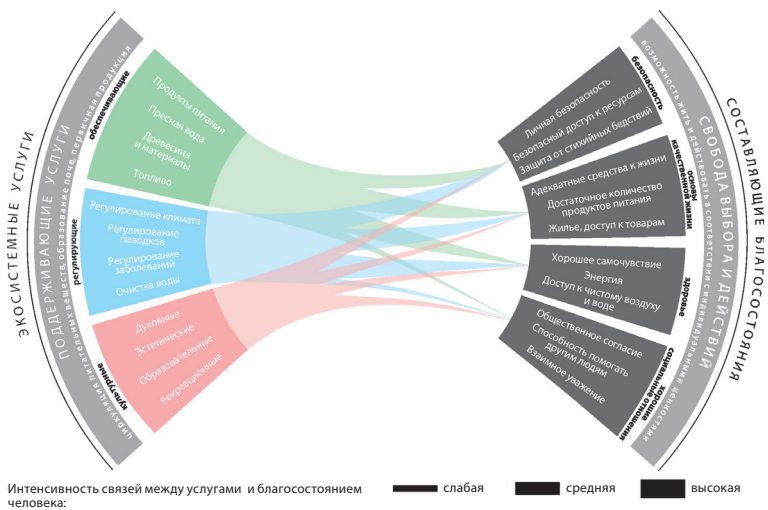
ЭКОСИСТЕМНЫЕ УСЛУГИ

ПОДДЕРЖИВАЮЩИЕ УСЛУГИ
циркуляция питательных веществ, образование почв, первичная продукция

обеспечивающие
Продукты питания
Пресная вода
Древесина и материалы
Топливо

регулирующие
Регулирование климата
Регулирование паводков
Регулирование заболеваний
Очистка воды

культурные
Духовные
Эстетические
Образовательные
Рекреационные

СОСТАВЛЯЮЩИЕ БЛАГОСОСТОЯНИЯ

СВОБОДА ВЫБОРА И ДЕЙСТВИЙ
возможность жить и действовать в соответствии с индивидуальными ценностями

безопасность
Личная безопасность
Безопасный доступ к ресурсам
Защита от стихийных бедствий

основы качественной жизни
Адекватные средства к жизни
Достаточное количество продуктов питания
Жилье, доступ к товарам

здоровье
Хорошее самочувствие
Энергия
Доступ к чистому воздуху и воде

хорошие социальные отношения
Общественное согласие
Способность помогать другим людям
Взаимное уважение

Интенсивность связей между услугами и благосостоянием человека:
слабая
средняя
высокая